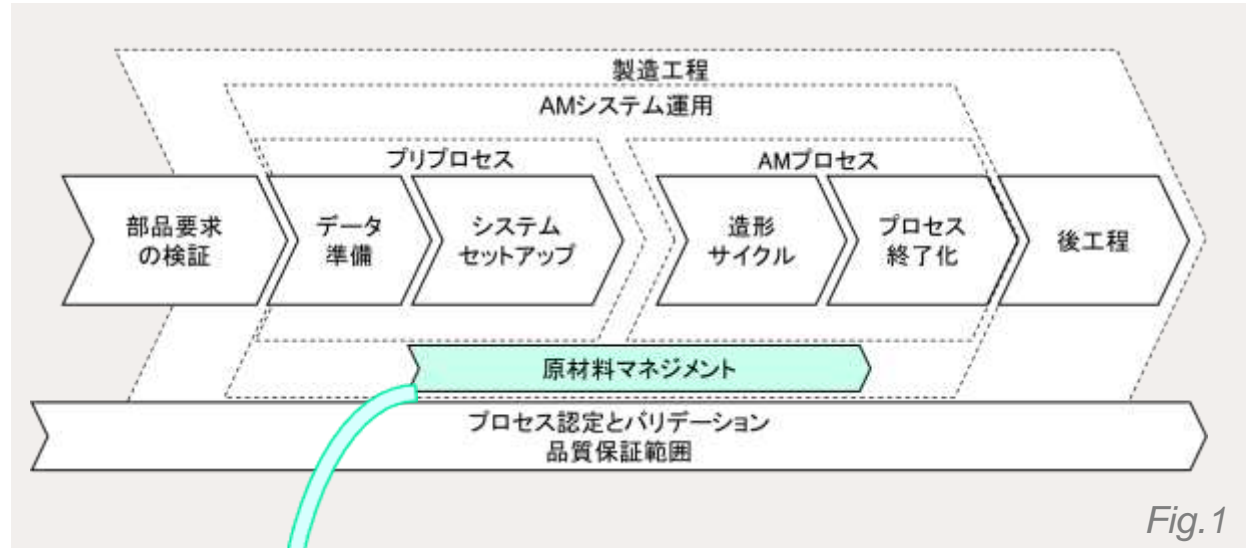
製造工程

AMシステム運用

プリプロセス

AMプロセス

部品要求の検証

データ準備

システムセットアップ

造形サイクル

プロセス終了化

後工程

原材料マネジメント

プロセス認定とバリデーション
品質保証範囲

Fig.1